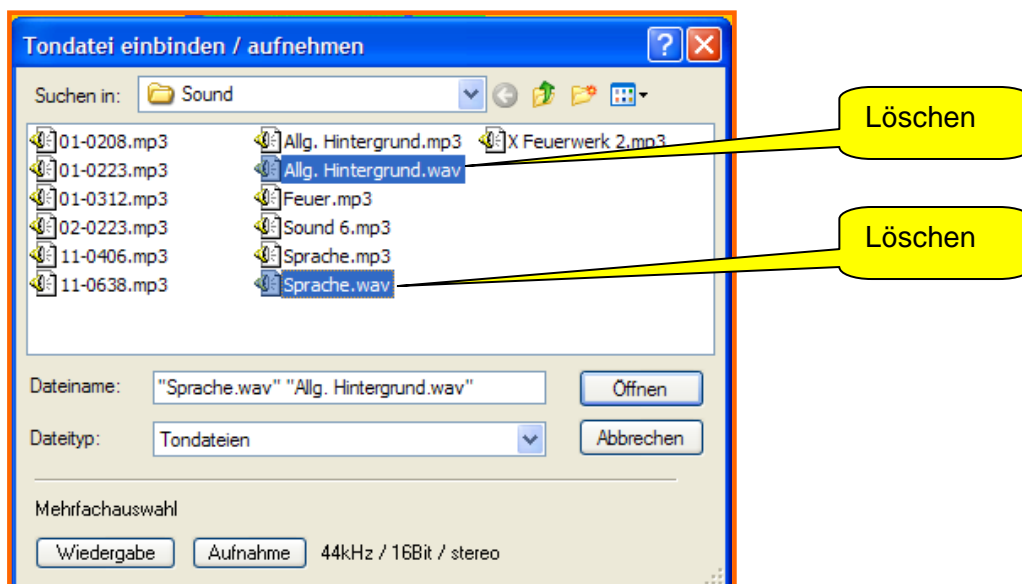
Tondatei einbinden / aufnehmen

Suchen in: Sound

01-0208.mp3
01-0223.mp3
01-0312.mp3
02-0223.mp3
11-0406.mp3
11-0638.mp3

Allg. Hintergrund.mp3
Allg. Hintergrund.wav
Feuer.mp3
Sound 6.mp3
Sprache.mp3
Sprache.wav

X Feuerwerk 2.mp3

Löschen

Löschen

Dateiname: "Sprache.wav" "Allg. Hintergrund.wav"

Öffnen

Dateityp: Tondateien

Abbrechen

Mehrfachauswahl

Wiedergabe

Aufnahme

44kHz / 16Bit / stereo